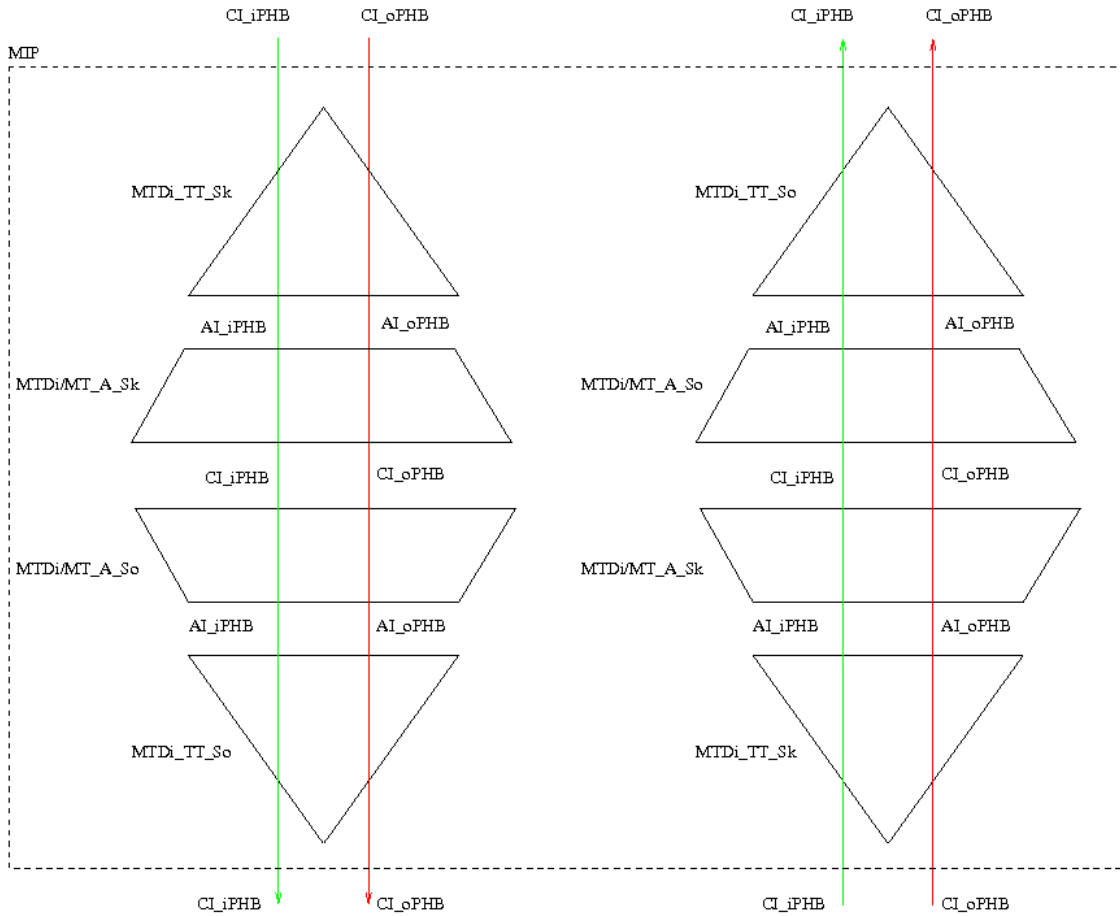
CI_iPHB CI_oPHB

CI_iPHB CI_oPHB

MIP

MTDi_TT_Sk

AI_iPHB AI_oPHB

MTDi/MT_A_Sk

CI_iPHB CI_oPHB

MTDi/MT_A_So

AI_iPHB AI_oPHB

MTDi_TT_So

CI_iPHB CI_oPHB

MTDi_TT_So

AI_iPHB AI_oPHB

MTDi/MT_A_So

CI_iPHB CI_oPHB

MTDi/MT_A_Sk

AI_iPHB AI_oPHB

MTDi_TT_Sk

CI_iPHB CI_oPHB